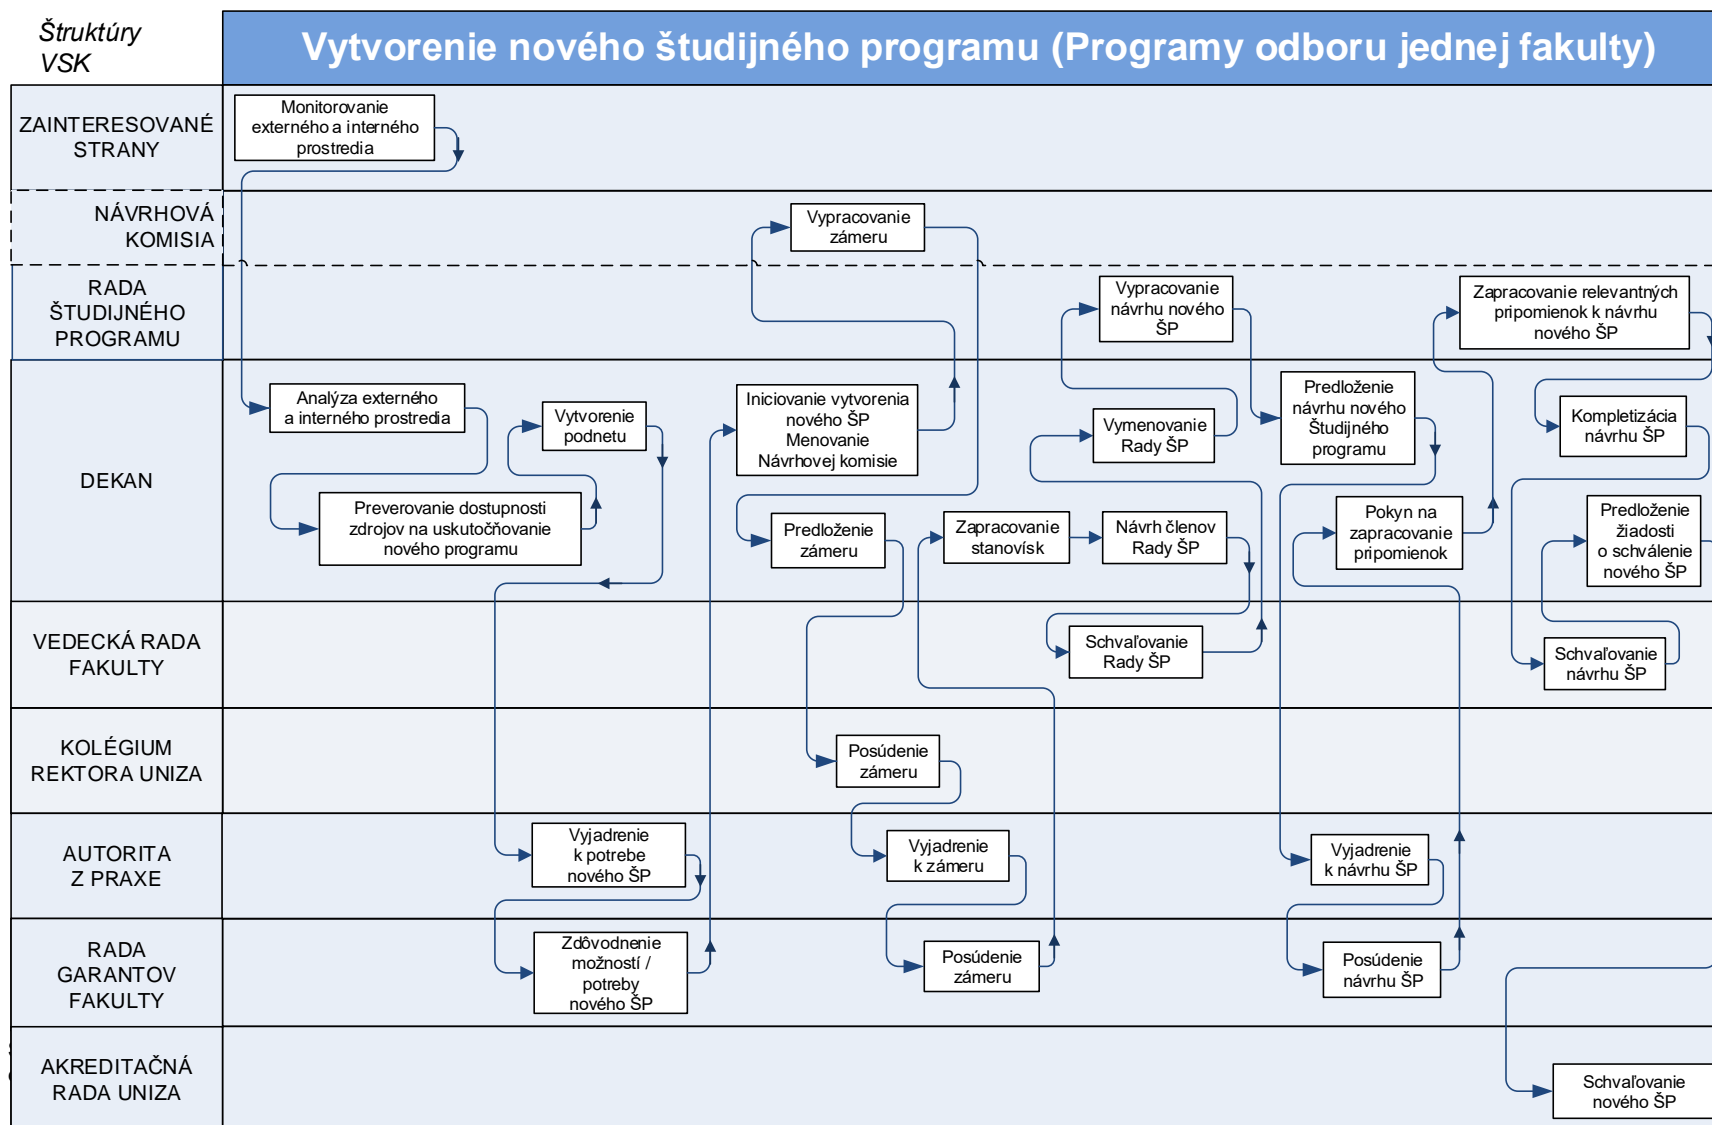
Štruktúry VSK

Vytvorenie nového študijného programu (Programy odboru jednej fakulty)

ZAINTERESOVANÉ STRANY

Monitorovanie externého a interného prostredia

NÁVRHOVÁ KOMISIA

Vypracovanie zámeru

RADA ŠTUDIJNÉHO PROGRAMU

Vypracovanie návrhu nového ŠP

Zapracovanie relevantných pripomienok k návrhu nového ŠP

DEKAN

Analýza externého a interného prostredia

Vytvorenie podnetu

Iniciovanie vytvorenia nového ŠP Menovanie Návrhovej komisie

Vymenovanie Rady ŠP

Predloženie návrhu nového Študijného programu

Kompletizácia návrhu ŠP

Preverovanie dostupnosti zdrojov na uskutočňovanie nového programu

Predloženie zámeru

Zapracovanie stanovísk

Návrh členov Rady ŠP

Pokyn na zapracovanie pripomienok

Predloženie žiadosti o schválenie nového ŠP

VEDECKÁ RADA FAKULTY

Schvaľovanie Rady ŠP

Schvaľovanie návrhu ŠP

KOLÉGIUM REKTORA UNIZA

Posúdenie zámeru

AUTORITA Z PRAXE

Vyjadrenie k potrebe nového ŠP

Vyjadrenie k zámeru

Vyjadrenie k návrhu ŠP

RADA GARANTOV FAKULTY

Zdôvodnenie možností / potreby nového ŠP

Posúdenie zámeru

Posúdenie návrhu ŠP

AKREDITAČNÁ RADA UNIZA

Schvaľovanie nového ŠP